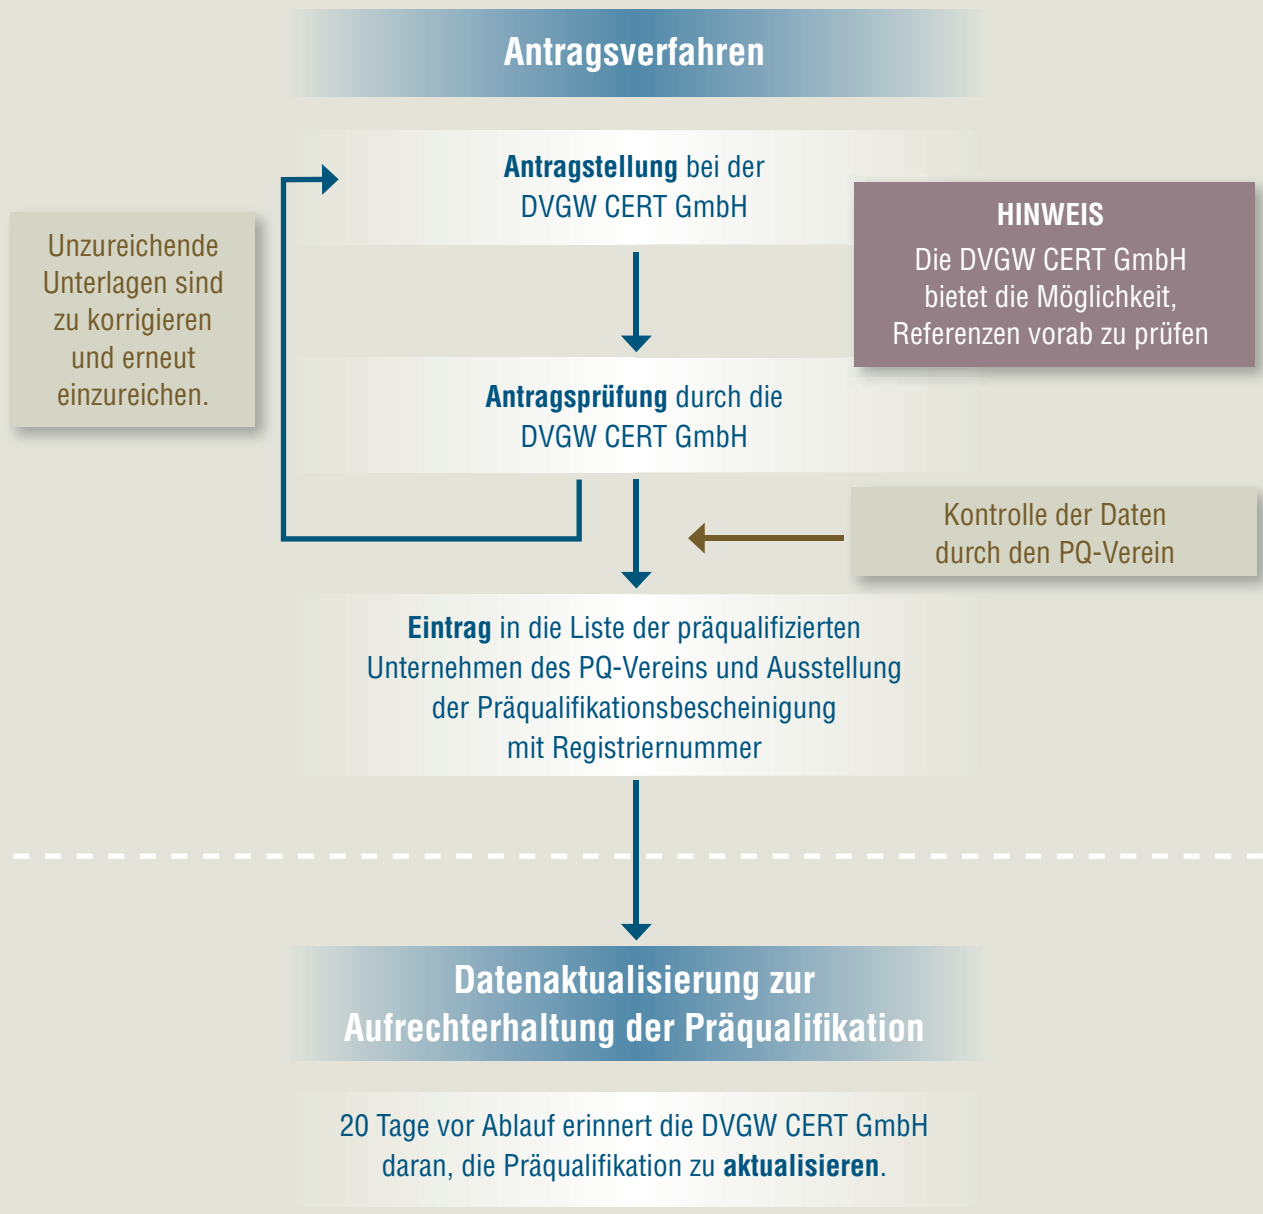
Antragsverfahren

Antragstellung bei der DVGW CERT GmbH

Unzureichende Unterlagen sind zu korrigieren und erneut einzureichen.

HINWEIS
Die DVGW CERT GmbH bietet die Möglichkeit, Referenzen vorab zu prüfen

Antragsprüfung durch die DVGW CERT GmbH

Kontrolle der Daten durch den PQ-Verein

Eintrag in die Liste der präqualifizierten Unternehmen des PQ-Vereins und Ausstellung der Präqualifikationsbescheinigung mit Registriernummer

Datenaktualisierung zur Aufrechterhaltung der Präqualifikation

20 Tage vor Ablauf erinnert die DVGW CERT GmbH daran, die Präqualifikation zu aktualisieren.